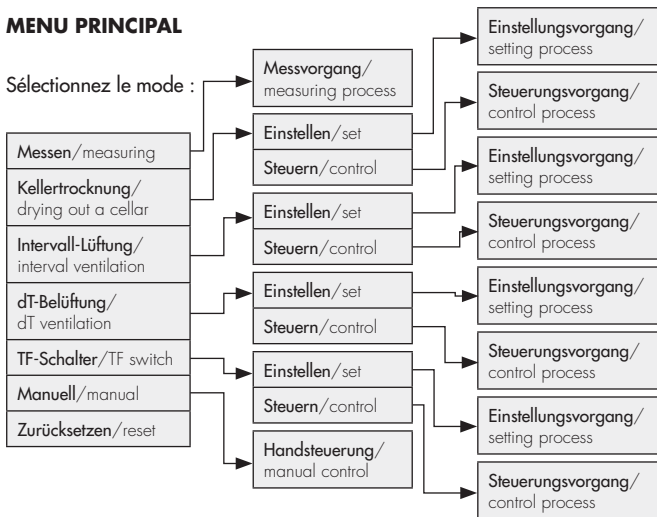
MENU PRINCIPAL

Sélectionnez le mode :

Messen/measuring

Kellertrocknung/drying out a cellar

Intervall-Lüftung/interval ventilation

dT-Belüftung/dT ventilation

TF-Schalter/TF switch

Manuell/manual

Zurücksetzen/reset

Messvorgang/measuring process

Einstellen/set

Steuern/control

Einstellen/set

Steuern/control

Einstellen/set

Steuern/control

Einstellen/set

Steuern/control

Handsteuerung/manual control

Einstellungsvorgang/setting process

Steuerungsvorgang/control process

Einstellungsvorgang/setting process

Steuerungsvorgang/control process

Einstellungsvorgang/setting process

Steuerungsvorgang/control process

Einstellungsvorgang/setting process

Steuerungsvorgang/control process